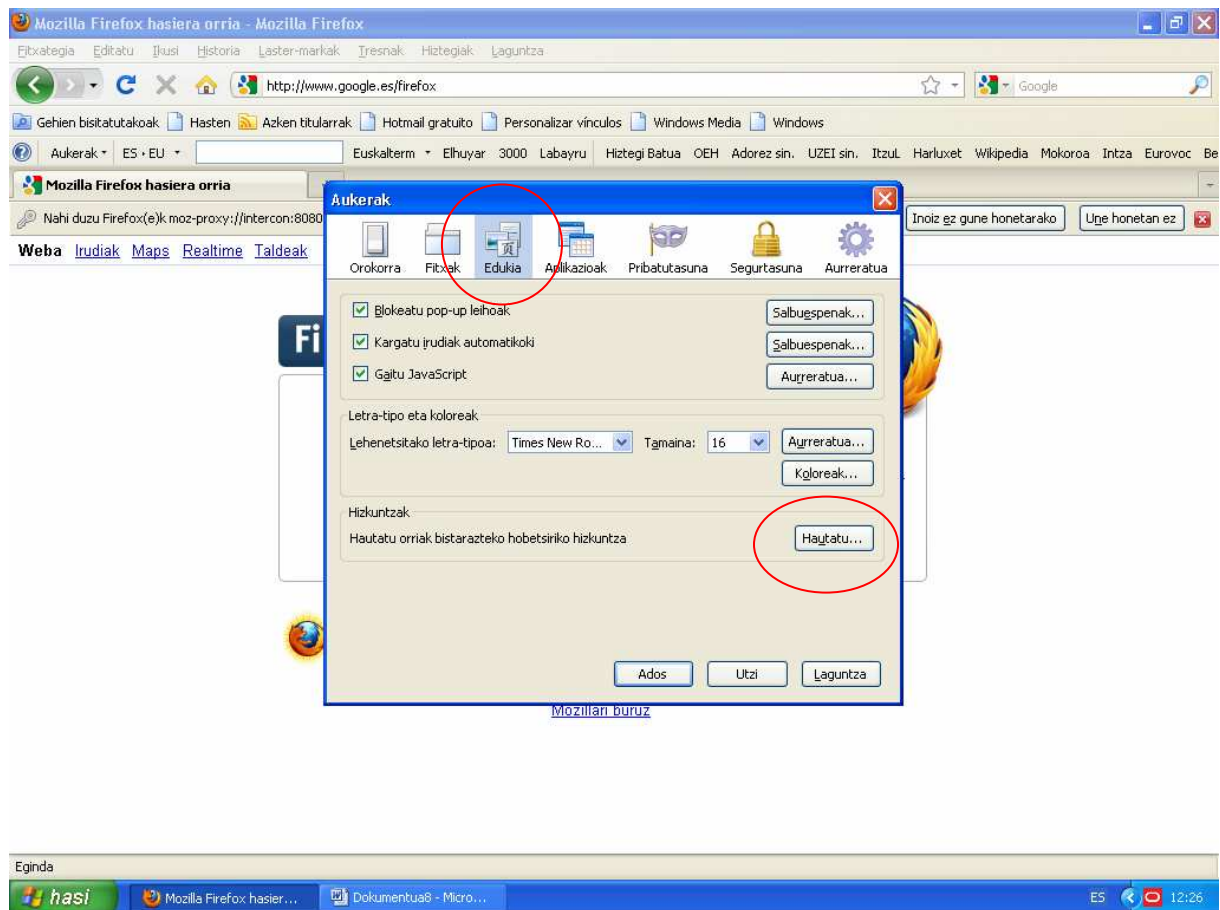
Mozilla Firefox hasiera orria - Mozilla Firefox

Fitxategia Editatu Ikusi Historia Laster-markak Tresnak Hiztegiak Laguntza

http://www.google.es/firefox

Google

Gehien bisitatutakoak Hasten Azken titularrak Hotmail gratuito Personalizar vínculos Windows Media Windows

Aukerak ES • EU Euskalterm Elhuyar 3000 Labayru Hiztegi Batua OEH Adorez sin. UZEI sin. ItzuL Harluxet Wikipedia Mokoroa Intza Eurovoc Be

Mozilla Firefox hasiera orria

Nahi duzu Firefox(e)k moz-proxy://intercon:8080

Inoiz ez gune honetarako Une honetan ez

Weba Irudiak Maps Realtime Taldeak

Fi

Aukerak

Orokorra Fitxak Edukia Aplikazioak Pribatutasuna Segurtasuna Aurreratua

Blokeatu pop-up leihoak Salbuespenak...

Kargatu irudiak automatikoki Salbuespenak...

Gaitu JavaScript Aurreratua...

Letra-tipo eta koloreak

Lehenetsitako letra-tipoa: Times New Ro... Tamaina: 16 Aurreratua...

Koloreak...

Hizkuntzak

Hautatu orriak bistarazteko hobetsiriko hizkuntza Hautatu...

Ados Utzi Laguntza

Mozillari buruz

Eginda

hasi Mozilla Firefox hasier... Dokumentua8 - Micro... ES 12:26